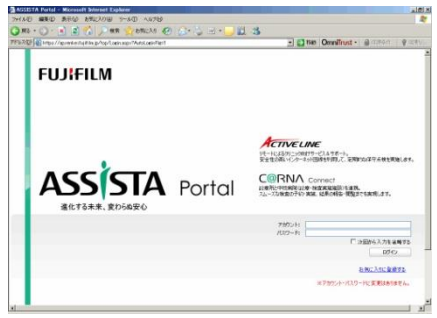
ASSISTA Portal - Microsoft Internet Explorer
ファイル(F) 編集(E) 表示(V) お気に入り(A) ツール(T) ヘルプ(H)
戻る 検索 お気に入り
アドレス(D) https://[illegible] 移動 OmniTrust
FUJIFILM
ACTIVE LINE
リモートによる万全のシステムサポート。
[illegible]
C@RNA Connect
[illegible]
ASSISTA Portal
進化する未来、変わらぬ安心
アカウント：
パスワード：
次回から入力を省略する
ログイン
お気に入りに登録する
※アカウント・パスワードに変更はありません。